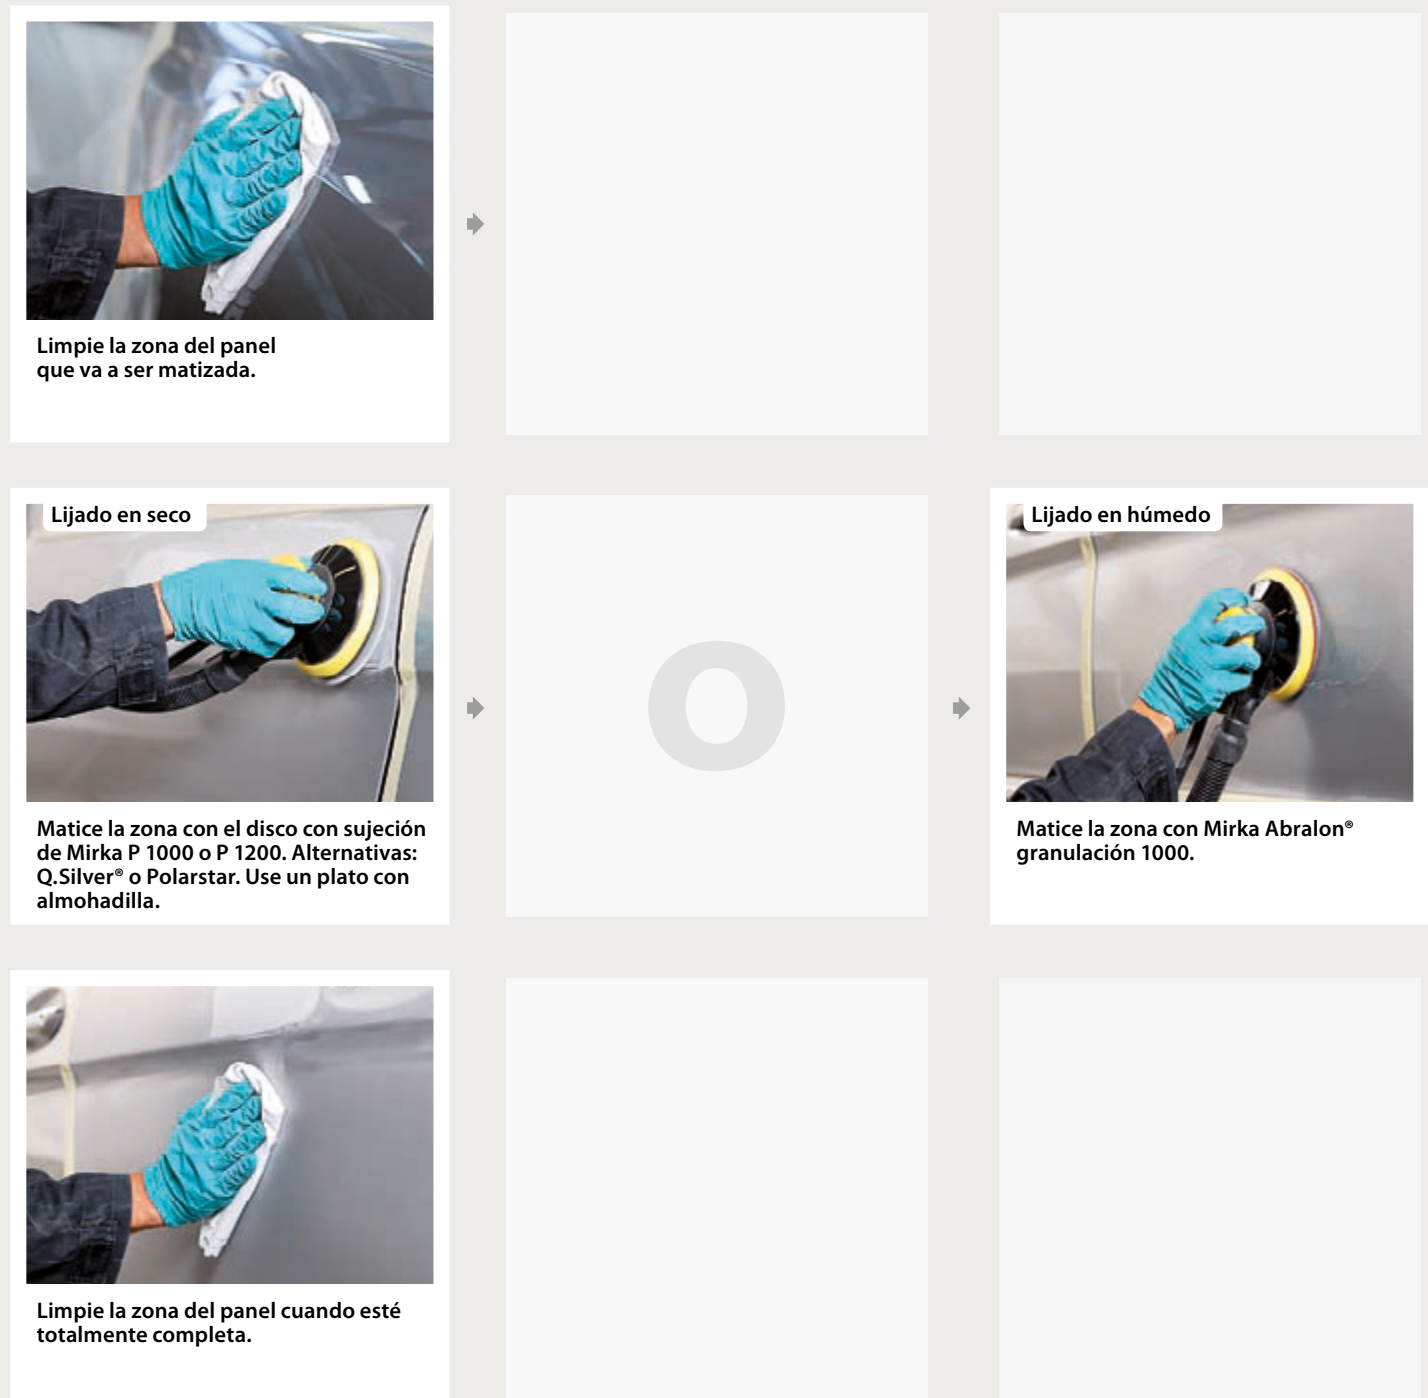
Limpie la zona del panel que va a ser matizada.

Lijado en seco

Matice la zona con el disco con sujeción de Mirka P 1000 o P 1200. Alternativas: Q.Silver® o Polarstar. Use un plato con almohadilla.

O

Lijado en húmedo

Matice la zona con Mirka Abralon® granulación 1000.

Limpie la zona del panel cuando esté totalmente completa.